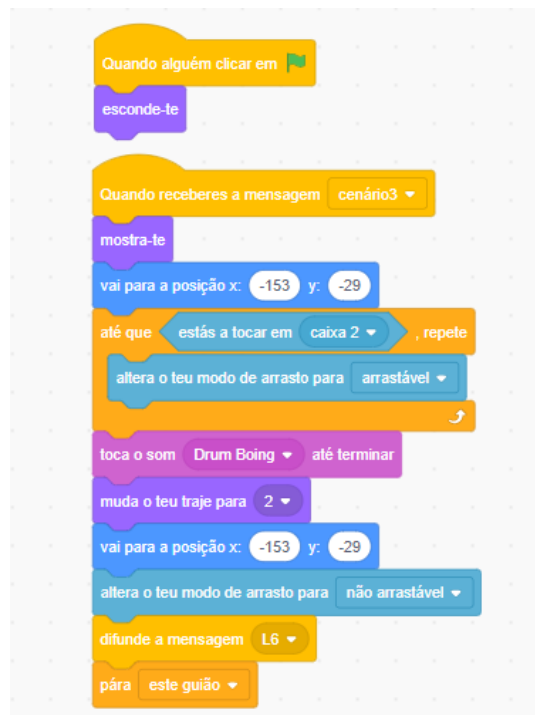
Quando alguém clicar em

esconde-te

Quando receberes a mensagem cenário3

mostra-te

vai para a posição x: -153 y: -29

até que estás a tocar em caixa 2 , repete

altera o teu modo de arrasto para arrastável

toca o som Drum Boing até terminar

muda o teu traje para 2

vai para a posição x: -153 y: -29

altera o teu modo de arrasto para não arrastável

difunde a mensagem L6

pára este guião